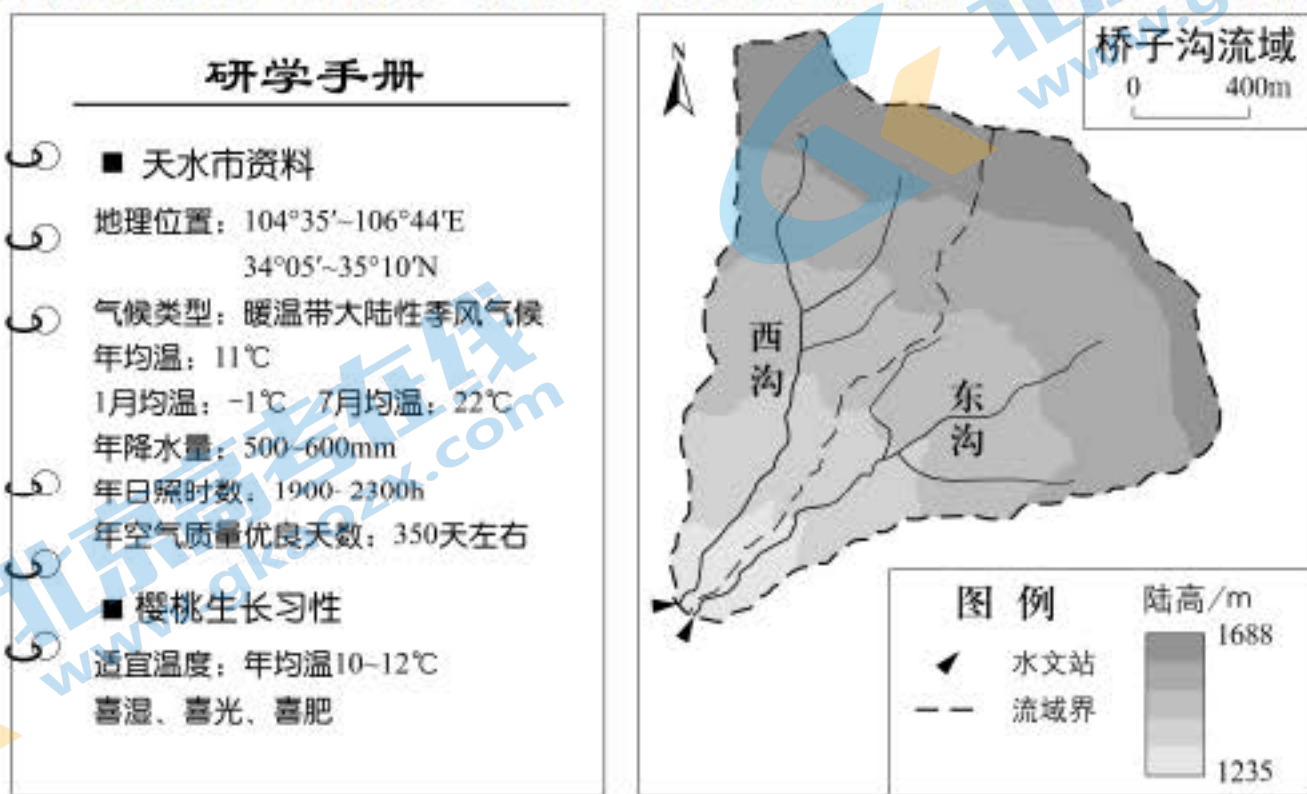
研学手册

■ 天水市资料

地理位置：104°35′~106°44′E
34°05′~35°10′N

气候类型：暖温带大陆性季风气候

年均温：11℃

1月均温：-1℃ 7月均温：22℃

年降水量：500~600mm

年日照时数：1900- 2300h

年空气质量优良天数：350天左右

■ 樱桃生长习性

适宜温度：年均温10~12℃

喜湿、喜光、喜肥

N

桥子沟流域

0 400m

西沟

东沟

图 例

水文站

流域界

陆高/m

1688

1235

北京高考在线
www.gaokzx.com